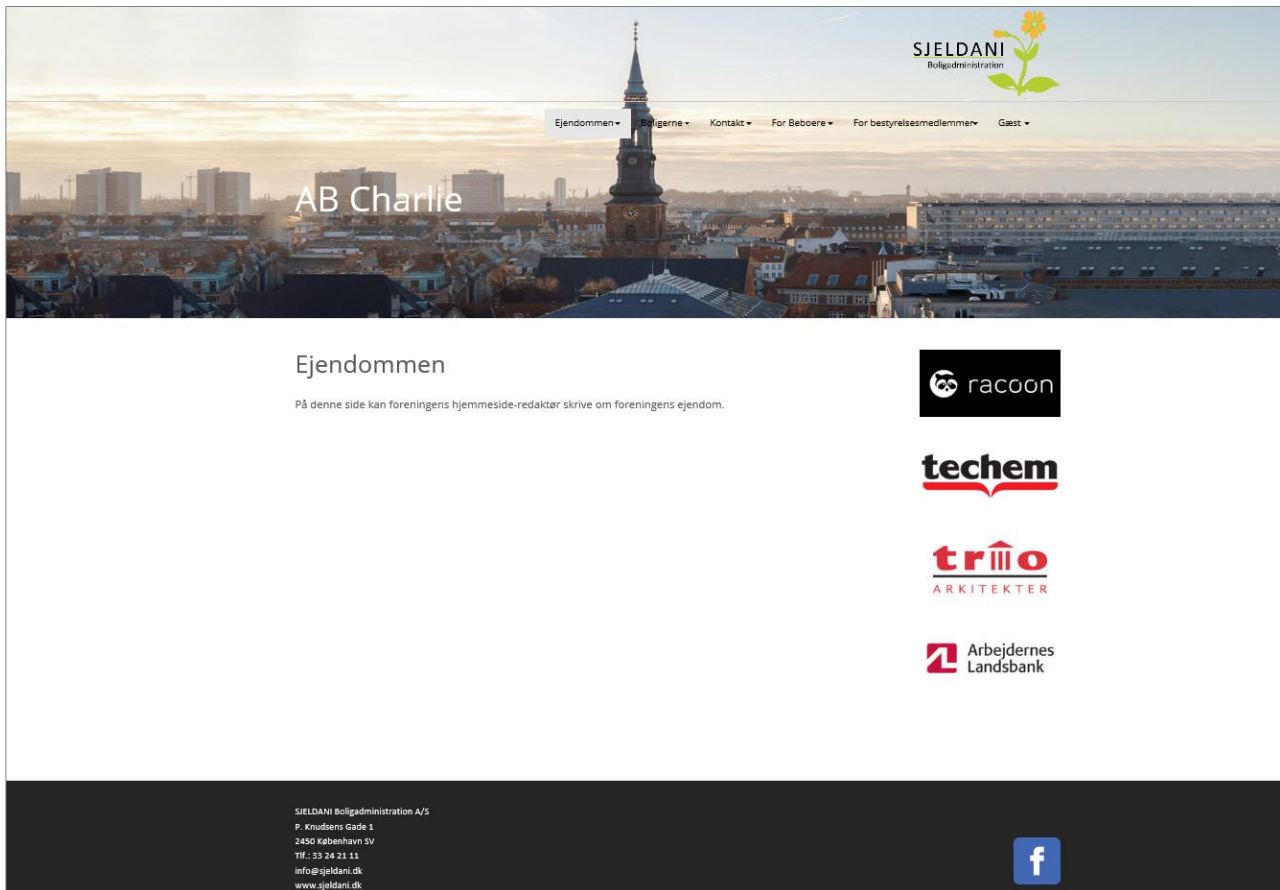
SJELDANI
Boligadministration

Ejendommen ▾ Boligerne ▾ Kontakt ▾ For Beboere ▾ For bestyrelsesmedlemmer ▾ Gæst ▾

AB Charlie

Ejendommen

På denne side kan foreningens hjemmeside-redaktør skrive om foreningens ejendom.

racoon

techem

trio
ARKITEKTER

Arbejdernes
Landsbank

SJELDANI Boligadministration A/S
P. Knudsens Gade 1
2450 København SV
Tlf.: 33 24 21 11
info@sjeldani.dk
www.sjeldani.dk

f